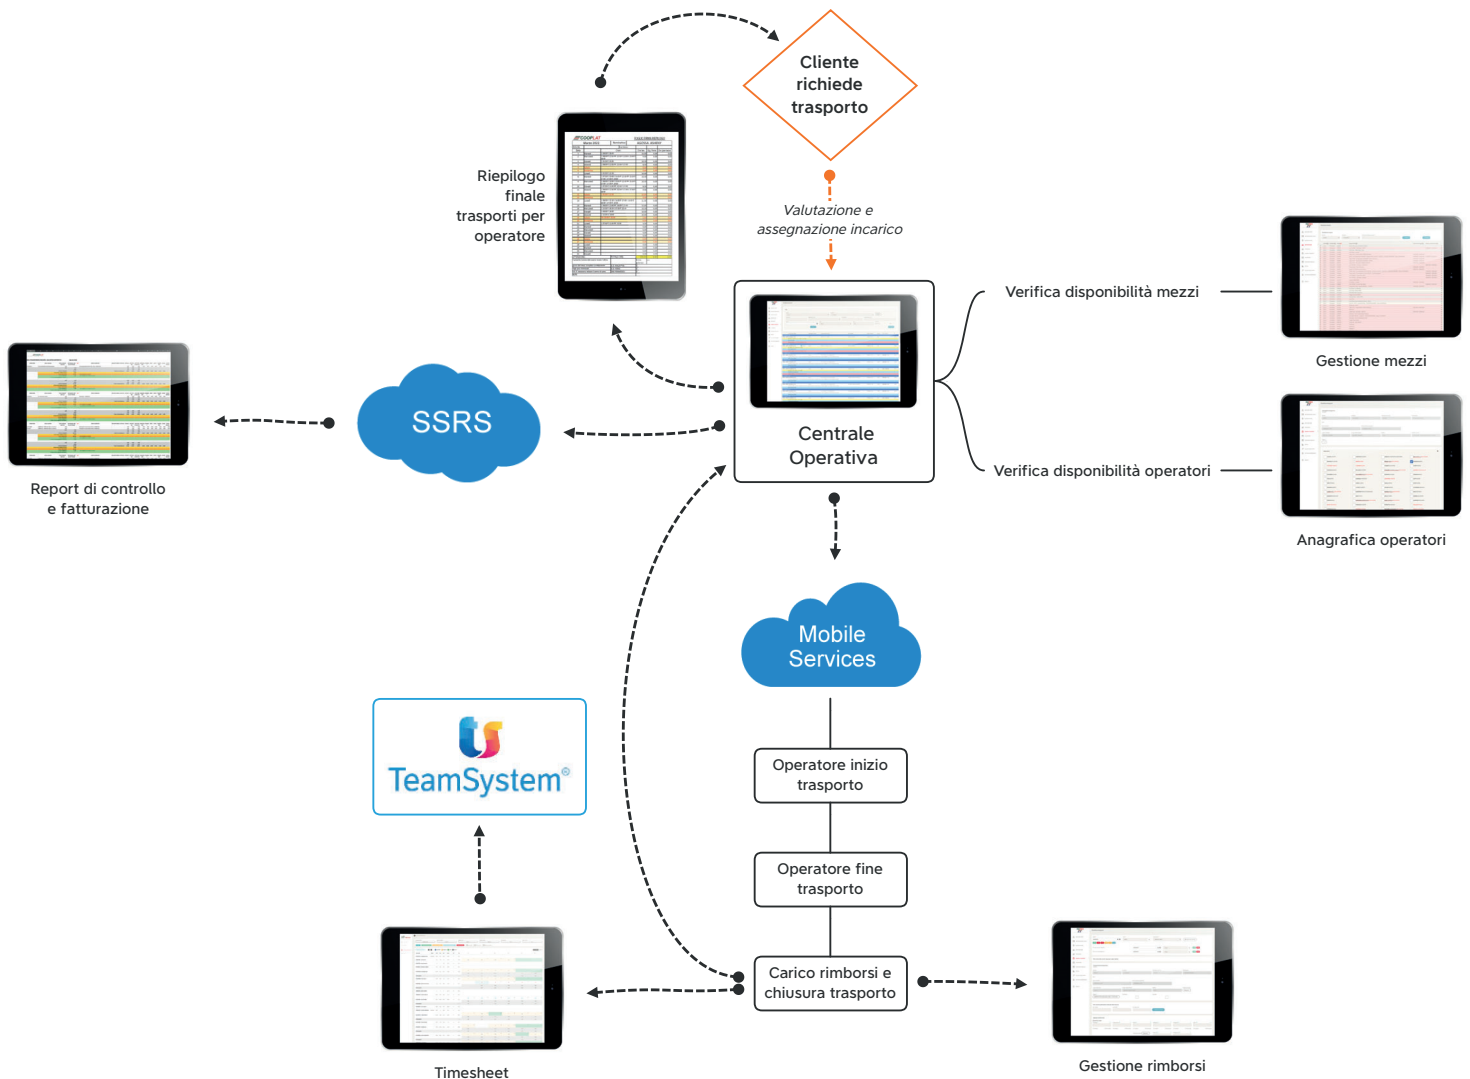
Cliente richiede trasporto

Riepilogo finale trasporti per operatore

COOPLAT

Valutazione e assegnazione incarico

Verifica disponibilità mezzi

Gestione mezzi

Centrale Operativa

SSRS

Report di controllo e fatturazione

Verifica disponibilità operatori

Anagrafica operatori

Mobile Services

TeamSystem®

Operatore inizio trasporto

Operatore fine trasporto

Carico rimborsi e chiusura trasporto

Timesheet

Gestione rimborsi